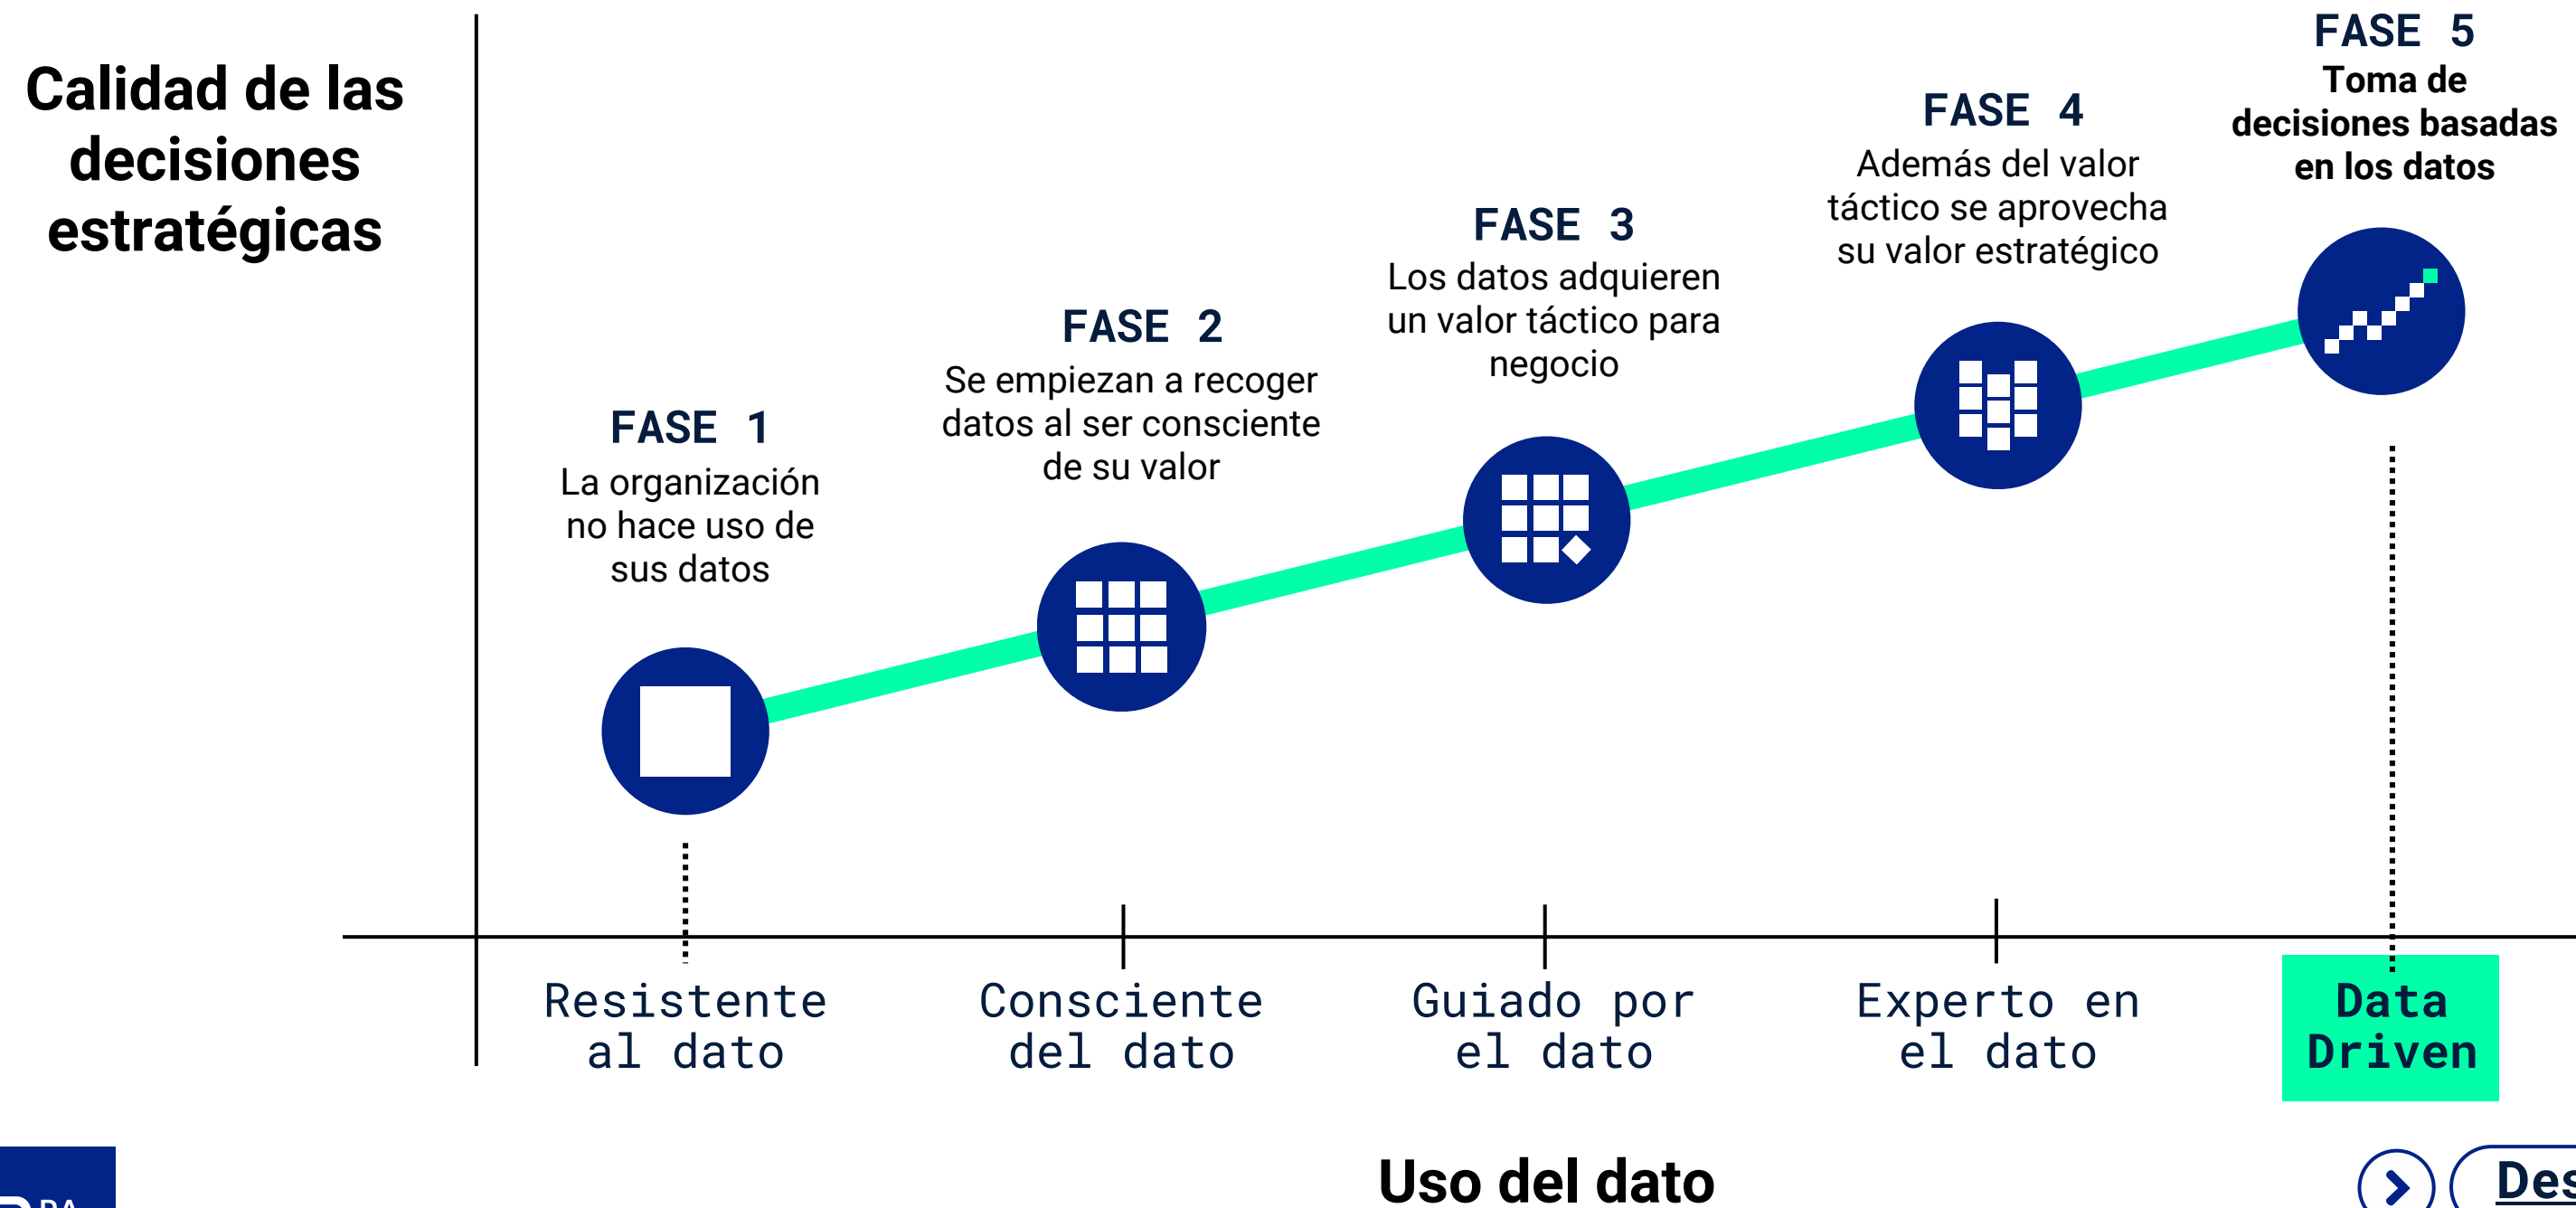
Calidad de las decisiones estratégicas

FASE 1
La organización no hace uso de sus datos

FASE 2
Se empiezan a recoger datos al ser consciente de su valor

FASE 3
Los datos adquieren un valor táctico para negocio

FASE 4
Además del valor táctico se aprovecha su valor estratégico

FASE 5
Toma de decisiones basadas en los datos

Resistente al dato

Consciente del dato

Guiado por el dato

Experto en el dato

Data Driven

Uso del dato

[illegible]

Des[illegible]